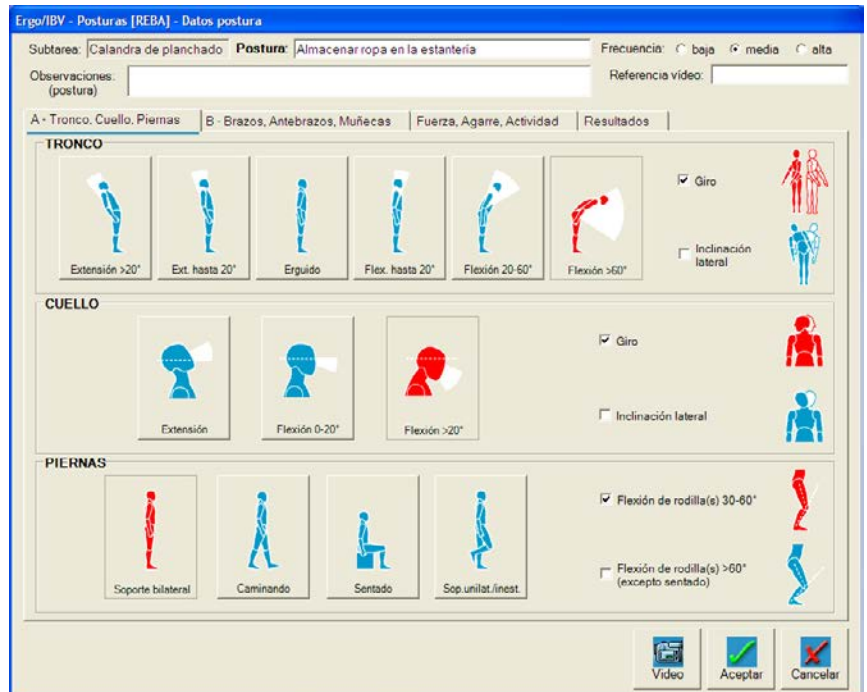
Ergo/IBV - Posturas [REBA] - Datos postura

Subtarea: Calandra de planchado Postura: Almacenar ropa en la estantería

Frecuencia: baja media alta

Observaciones: (postura)

Referencia vídeo:

A - Tronco, Cuello, Piernas | B - Brazos, Antebrazos, Muñecas | Fuerza, Agarre, Actividad | Resultados

TRONCO

Extensión >20° | Ext. hasta 20° | Erguido | Flex. hasta 20° | Flexión 20-60° | Flexión >60°

Giro

Inclinación lateral

CUELLO

Extensión | Flexión 0-20° | Flexión >20°

Giro

Inclinación lateral

PIERNAS

Soporte bilateral | Caminando | Sentado | Sop.unilat./inest.

Flexión de rodilla(s) 30-60°

Flexión de rodilla(s) >60° (excepto sentado)

Vídeo | Aceptar | Cancelar